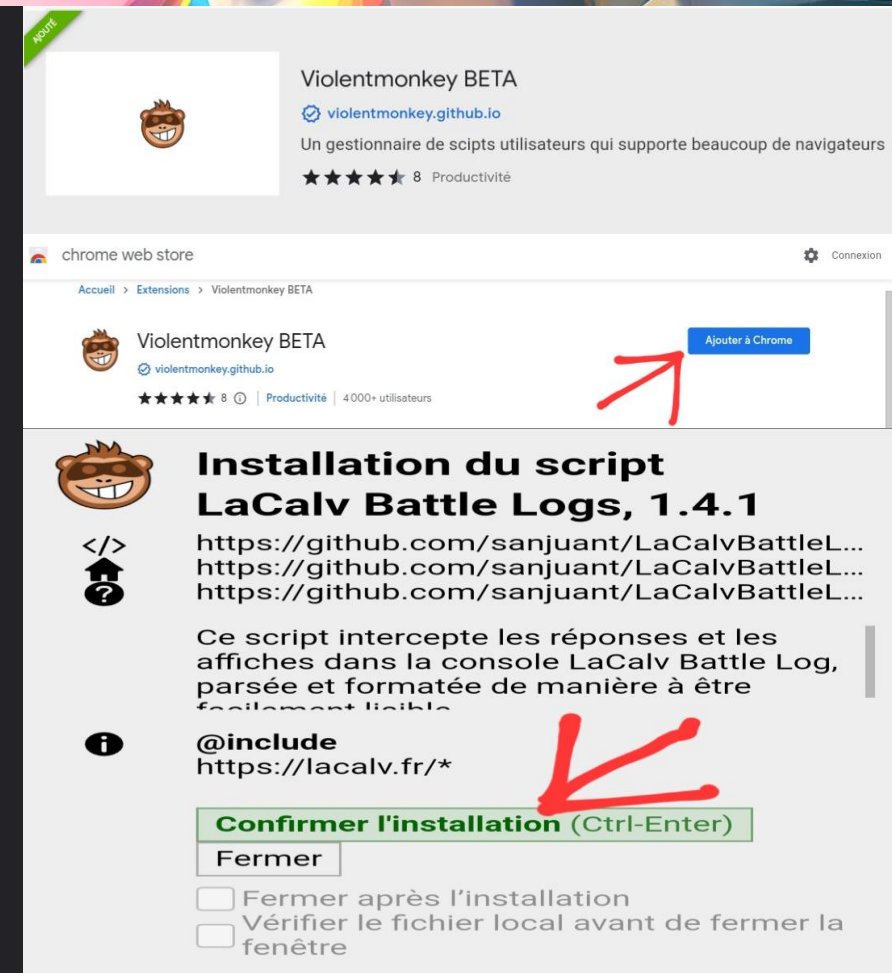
AJOUTÉ

Violentmonkey BETA
violentmonkey.github.io
Un gestionnaire de scipts utilisateurs qui supporte beaucoup de navigateurs
8 Productivité

chrome web store
Connexion
Accueil > Extensions > Violentmonkey BETA
Violentmonkey BETA
violentmonkey.github.io
8 | Productivité | 4 000+ utilisateurs
Ajouter à Chrome

Installation du script LaCalv Battle Logs, 1.4.1
</>
https://github.com/sanjuant/LaCalvBattleL...
https://github.com/sanjuant/LaCalvBattleL...
https://github.com/sanjuant/LaCalvBattleL...

Ce script intercepte les réponses et les affiches dans la console LaCalv Battle Log, parsée et formatée de manière à être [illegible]

@include
https://lacalv.fr/*

Confirmer l'installation (Ctrl-Enter)
Fermer
Fermer après l'installation
Vérifier le fichier local avant de fermer la fenêtre